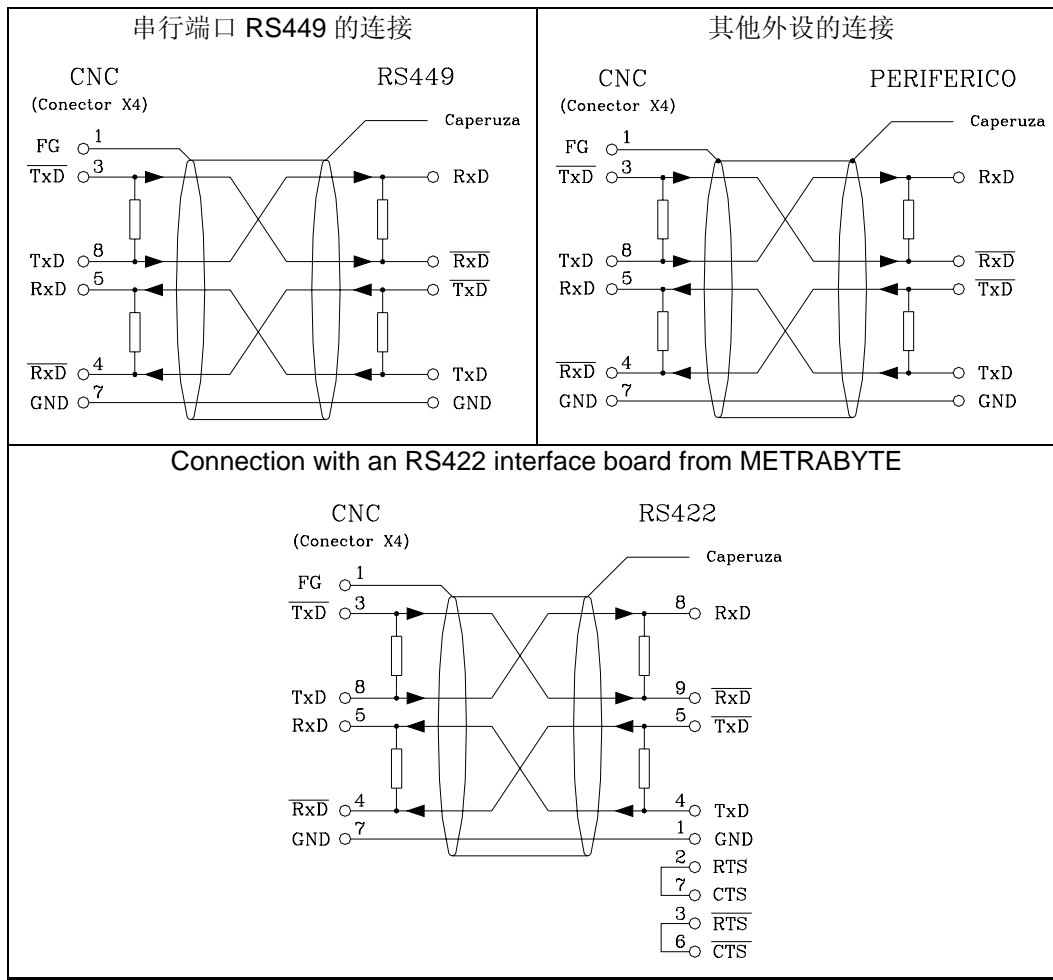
串行端口 RS449 的连接

CNC
(Conector X4)

RS449

Caperuza

FG 1
$\overline{TxD}$ 3
TxD 8
RxD 5
$\overline{RxD}$ 4
GND 7

RxD
$\overline{RxD}$
$\overline{TxD}$
TxD
GND

其他外设的连接

CNC
(Conector X4)

PERIFERICO

Caperuza

FG 1
$\overline{TxD}$ 3
TxD 8
RxD 5
$\overline{RxD}$ 4
GND 7

RxD
$\overline{RxD}$
$\overline{TxD}$
TxD
GND

Connection with an RS422 interface board from METRABYTE

CNC
(Conector X4)

RS422

Caperuza

FG 1
$\overline{TxD}$ 3
TxD 8
RxD 5
$\overline{RxD}$ 4
GND 7

8 RxD
9 $\overline{RxD}$
5 $\overline{TxD}$
4 TxD
1 GND
2 RTS
7 CTS
3 $\overline{RTS}$
6 $\overline{CTS}$